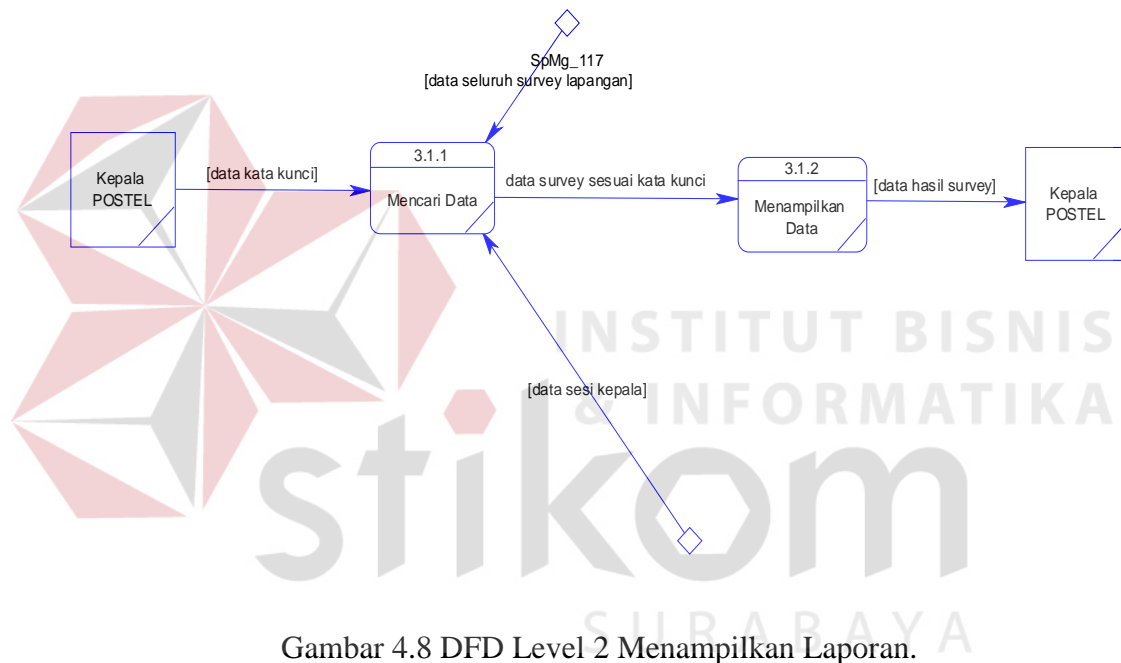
SpMg_117
[data seluruh survey lapangan]

Kepala POSTEL

[data kata kunci]

3.1.1

Mencari Data

data survey sesuai kata kunci

3.1.2

Menampilkan Data

[data hasil survey]

Kepala POSTEL

[data sesi kepala]

INSTITUT BISNIS & INFORMATIKA

stikom

SURABAYA

Gambar 4.8 DFD Level 2 Menampilkan Laporan.